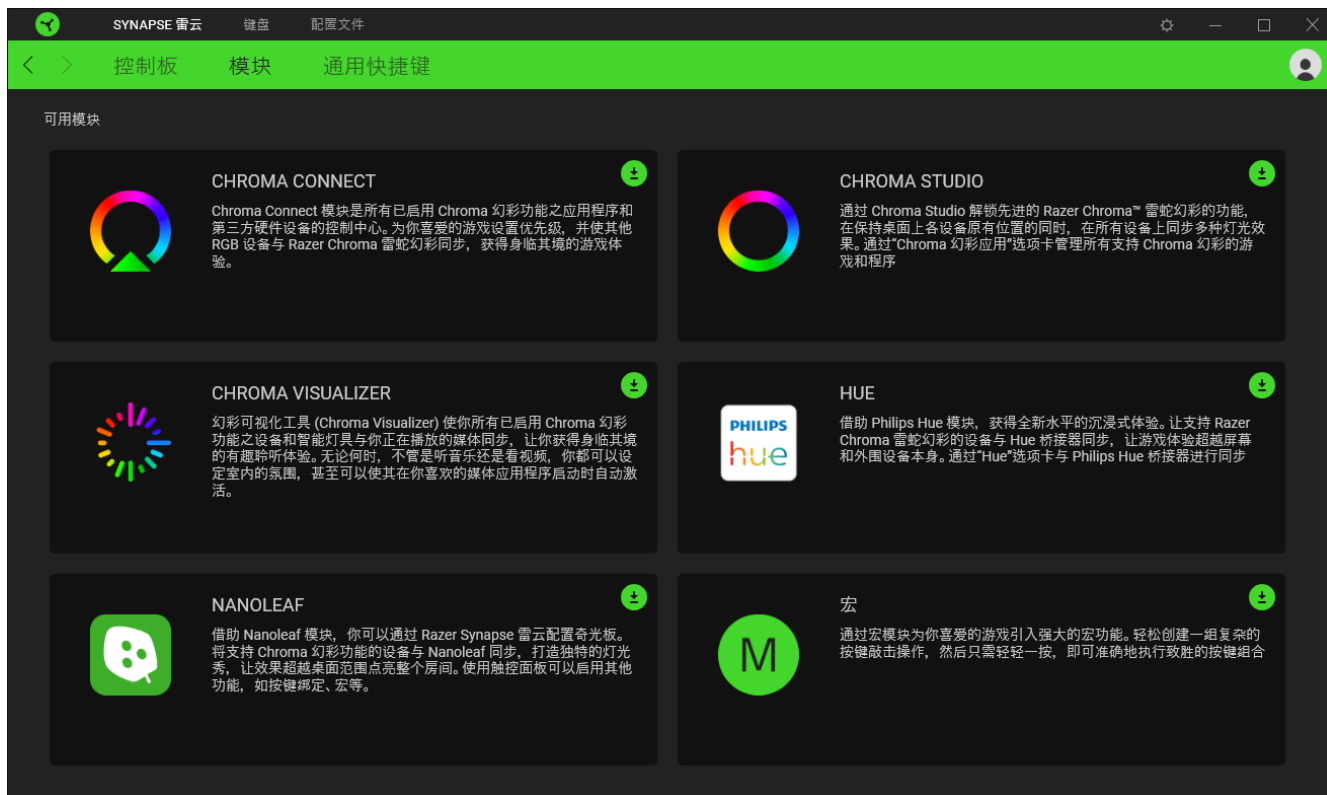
SYNAPSE 雷云　键盘　配置文件

控制板　模块　通用快捷键

可用模块

CHROMA CONNECT

Chroma Connect 模块是所有已启用 Chroma 幻彩功能之应用程序和第三方硬件设备的控制中心。为你喜爱的游戏设置优先级，并使其他 RGB 设备与 Razer Chroma 雷蛇幻彩同步，获得身临其境的游戏体验。

CHROMA STUDIO

通过 Chroma Studio 解锁先进的 Razer Chroma™ 雷蛇幻彩的功能，在保持桌面上各设备原有位置的同时，在所有设备上同步多种灯光效果。通过"Chroma 幻彩应用"选项卡管理所有支持 Chroma 幻彩的游戏和程序

CHROMA VISUALIZER

幻彩可视化工具 (Chroma Visualizer) 使你所有已启用 Chroma 幻彩功能之设备和智能灯具与你正在播放的媒体同步，让你获得身临其境的有趣聆听体验。无论何时，不管是听音乐还是看视频，你都可以设定室内的氛围，甚至可以使其在你喜欢的媒体应用程序启动时自动激活。

HUE

PHILIPS hue

借助 Philips Hue 模块，获得全新水平的沉浸式体验。让支持 Razer Chroma 雷蛇幻彩的设备与 Hue 桥接器同步，让游戏体验超越屏幕和外围设备本身。通过"Hue"选项卡与 Philips Hue 桥接器进行同步

NANOLEAF

借助 Nanoleaf 模块，你可以通过 Razer Synapse 雷云配置奇光板。将支持 Chroma 幻彩功能的设备与 Nanoleaf 同步，打造独特的灯光秀，让效果超越桌面范围点亮整个房间。使用触控面板可以启用其他功能，如按键绑定、宏等。

宏

M

通过宏模块为你喜爱的游戏引入强大的宏功能。轻松创建一组复杂的按键敲击操作，然后只需轻轻一按，即可准确地执行致胜的按键组合